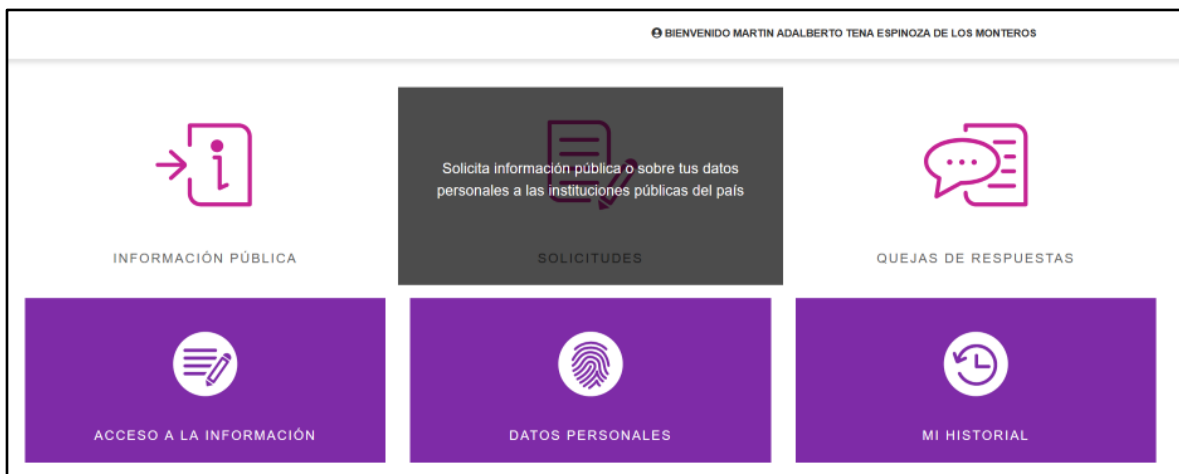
BIENVENIDO MARTIN ADALBERTO TENA ESPINOZA DE LOS MONTEROS

INFORMACIÓN PÚBLICA

Solicita información pública o sobre tus datos personales a las instituciones públicas del país

SOLICITUDES

QUEJAS DE RESPUESTAS

ACCESO A LA INFORMACIÓN

DATOS PERSONALES

MI HISTORIAL